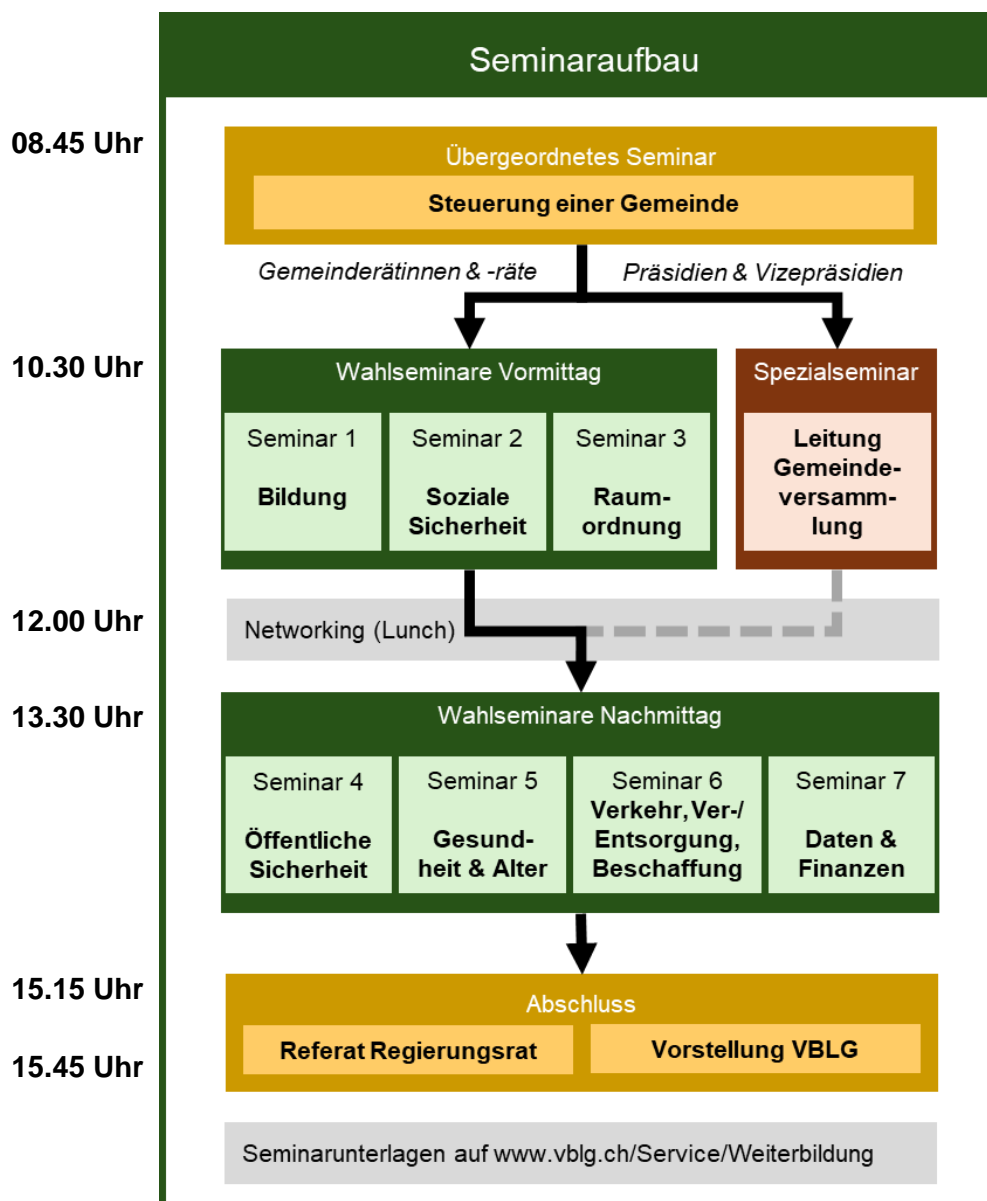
Seminaraufbau

08.45 Uhr

Übergeordnetes Seminar

Steuerung einer Gemeinde

Gemeinderätinnen & -räte

Präsidien & Vizepräsidien

10.30 Uhr

Wahlseminare Vormittag

Seminar 1

Bildung

Seminar 2

Soziale Sicherheit

Seminar 3

Raumordnung

Spezialseminar

Leitung Gemeindeversammlung

12.00 Uhr

Networking (Lunch)

13.30 Uhr

Wahlseminare Nachmittag

Seminar 4

Öffentliche Sicherheit

Seminar 5

Gesundheit & Alter

Seminar 6

Verkehr, Ver-/ Entsorgung, Beschaffung

Seminar 7

Daten & Finanzen

15.15 Uhr

Abschluss

15.45 Uhr

Referat Regierungsrat

Vorstellung VBLG

Seminarunterlagen auf www.vblg.ch/Service/Weiterbildung